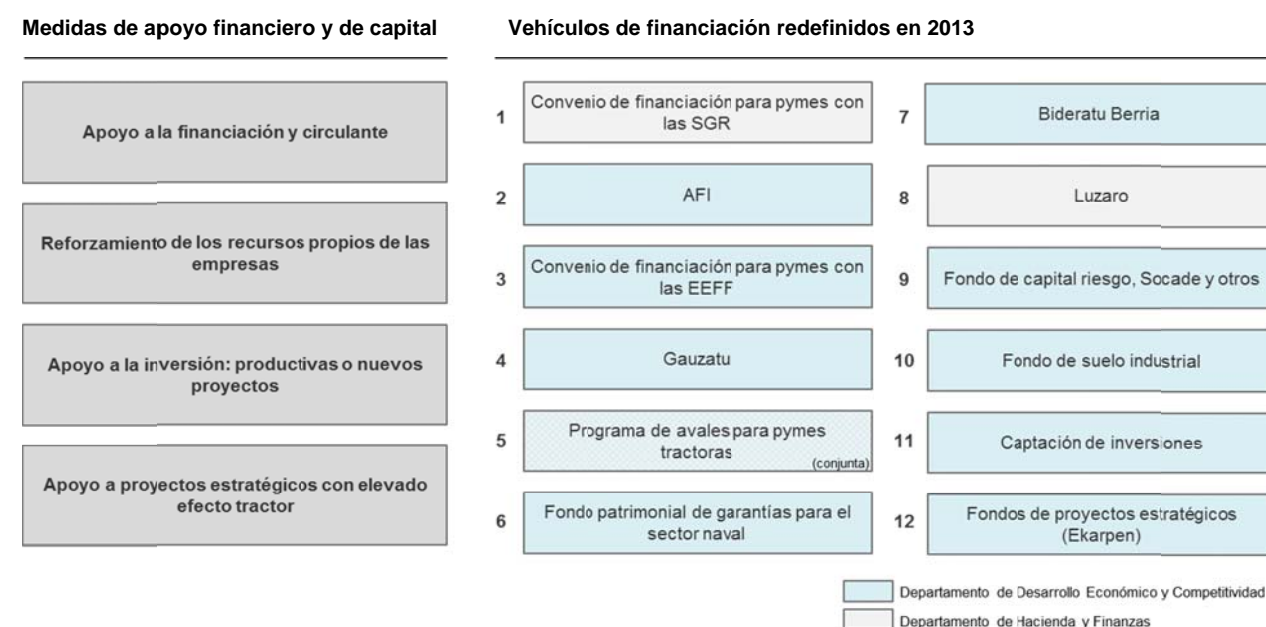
Medidas de apoyo financiero y de capital

Apoyo a la financiación y circulante

Reforzamiento de los recursos propios de las empresas

Apoyo a la inversión: productivas o nuevos proyectos

Apoyo a proyectos estratégicos con elevado efecto tractor

Vehículos de financiación redefinidos en 2013

1 Convenio de financiación para pymes con las SGR

2 AFI

3 Convenio de financiación para pymes con las EEFF

4 Gauzatu

5 Programa de avales para pymes tractoras (conjunta)

6 Fondo patrimonial de garantías para el sector naval

7 Bideratu Berria

8 Luzaro

9 Fondo de capital riesgo, Socade y otros

10 Fondo de suelo industrial

11 Captación de inversiones

12 Fondos de proyectos estratégicos (Ekarpen)

Departamento de Desarrollo Económico y Competitividad

Departamento de Hacienda y Finanzas